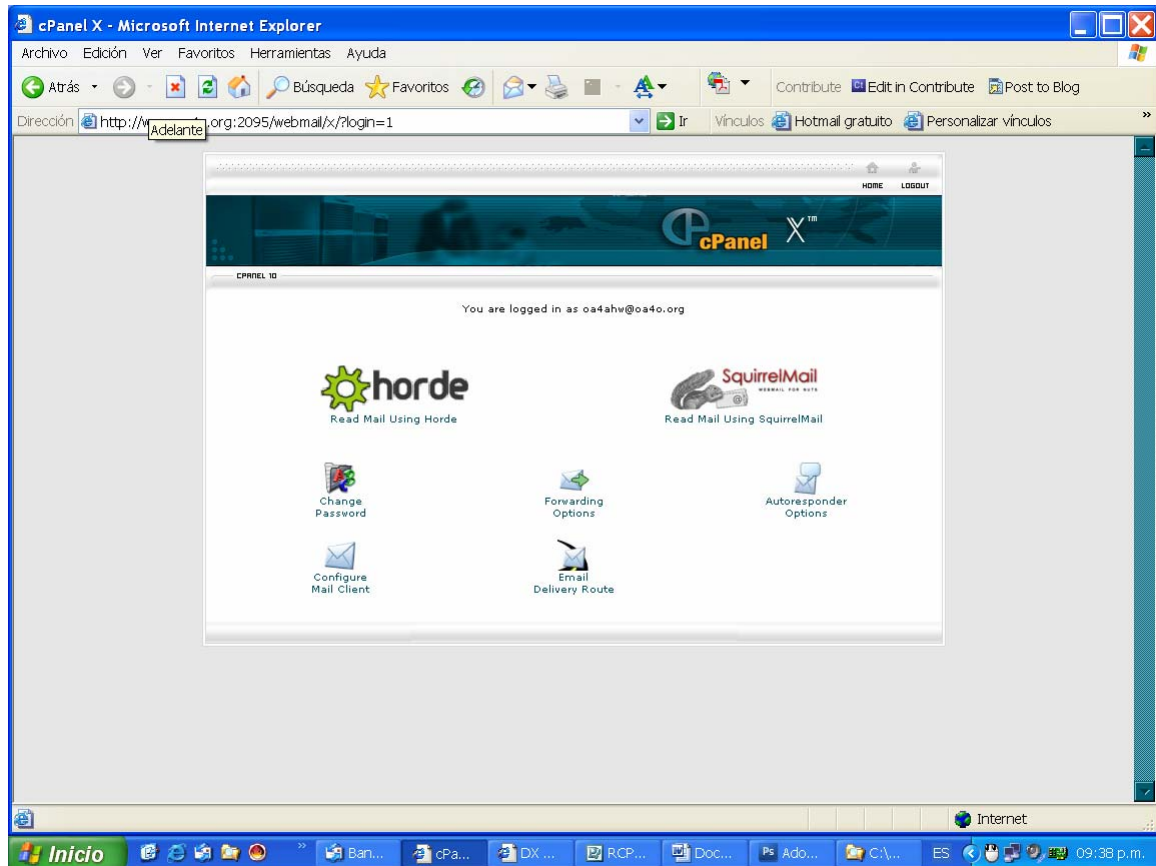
cPanel X - Microsoft Internet Explorer

Archivo Edición Ver Favoritos Herramientas Ayuda

Atrás Búsqueda Favoritos Contribute Edit in Contribute Post to Blog

Dirección http://w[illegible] Adelante .org:2095/webmail/x/?login=1 Ir Vínculos Hotmail gratuito Personalizar vínculos

HOME LOGOUT

cPanel X™

CPANEL 10

You are logged in as oa4ahw@oa4o.org

horde
Read Mail Using Horde

SquirrelMail
WEBMAIL FOR NUTS
Read Mail Using SquirrelMail

Change Password

Forwarding Options

Autoresponder Options

Configure Mail Client

Email Delivery Route

Internet

Inicio Ban... cPa... DX ... RCP... Doc... Ado... C:\... ES 09:38 p.m.